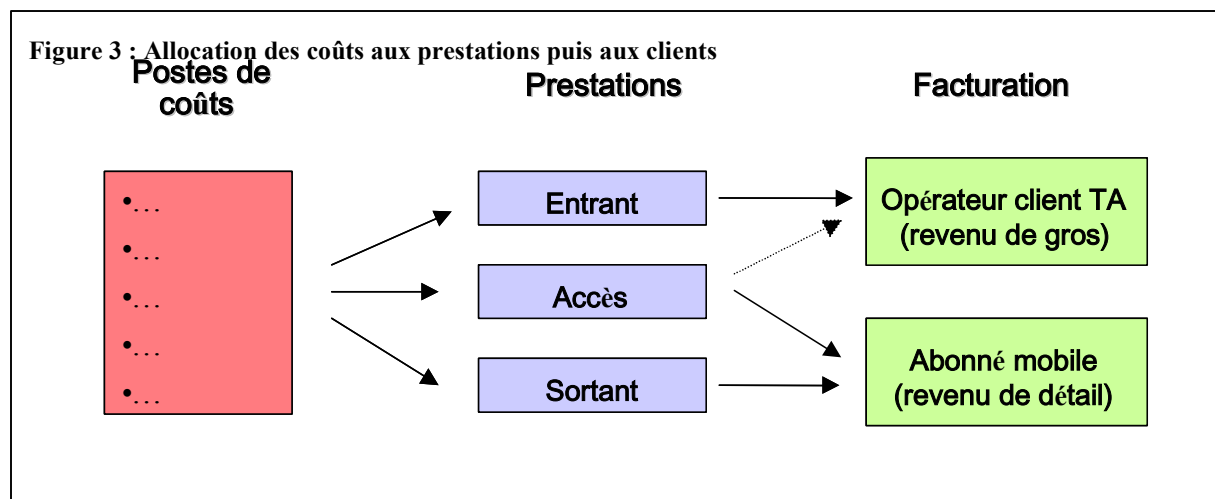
Figure 3 : Allocation des coûts aux prestations puis aux clients

Postes de coûts

Prestations

Facturation

•…
•…
•…
•…
•…

Entrant

Accès

Sortant

Opérateur client TA (revenu de gros)

Abonné mobile (revenu de détail)